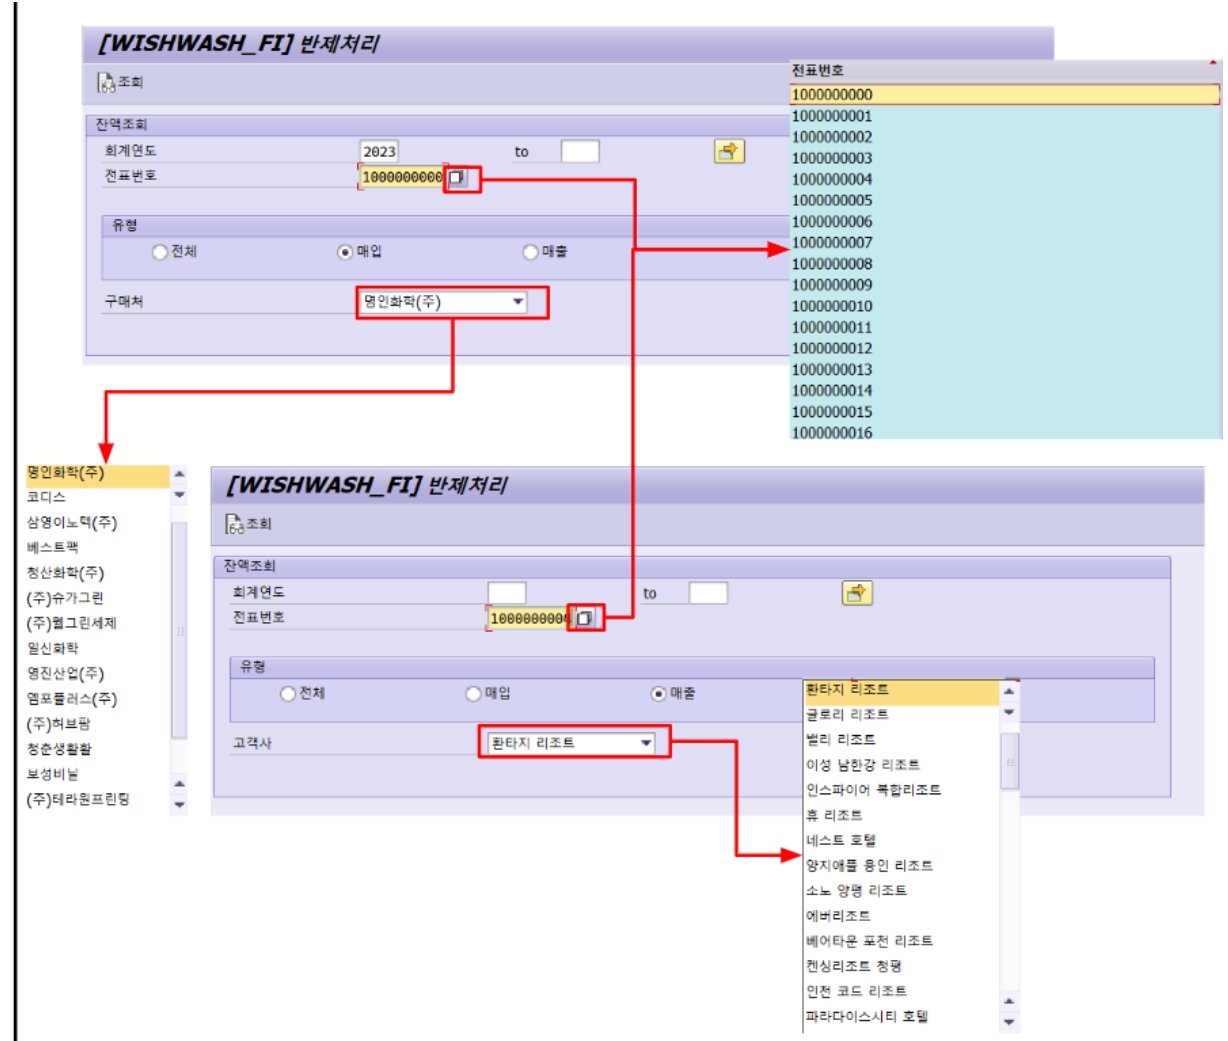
[WISHWASH_FI] 반제처리

조회

잔액조회

회계연도 2023 to

전표번호 1000000000

유형

전체 매입 매출

구매처 명인화학(주)

전표번호
1000000000
1000000001
1000000002
1000000003
1000000004
1000000005
1000000006
1000000007
1000000008
1000000009
1000000010
1000000011
1000000012
1000000013
1000000014
1000000015
1000000016

명인화학(주)
코디스
삼영이노텍(주)
베스트팩
청산화학(주)
(주)슈가그린
(주)웰그린세제
일신화학
영진산업(주)
엠포플러스(주)
(주)허브팜
청춘생활활
보성비닐
(주)테라원프린팅

[WISHWASH_FI] 반제처리

조회

잔액조회

회계연도 to

전표번호 1000000004

유형

전체 매입 매출

고객사 환타지 리조트

환타지 리조트
글로리 리조트
벨리 리조트
이성 남한강 리조트
인스파이어 복합리조트
휴 리조트
네스트 호텔
양지애플 용인 리조트
소노 양평 리조트
에버리조트
베어타운 포천 리조트
켄싱리조트 청평
인천 코드 리조트
파라다이스시티 호텔